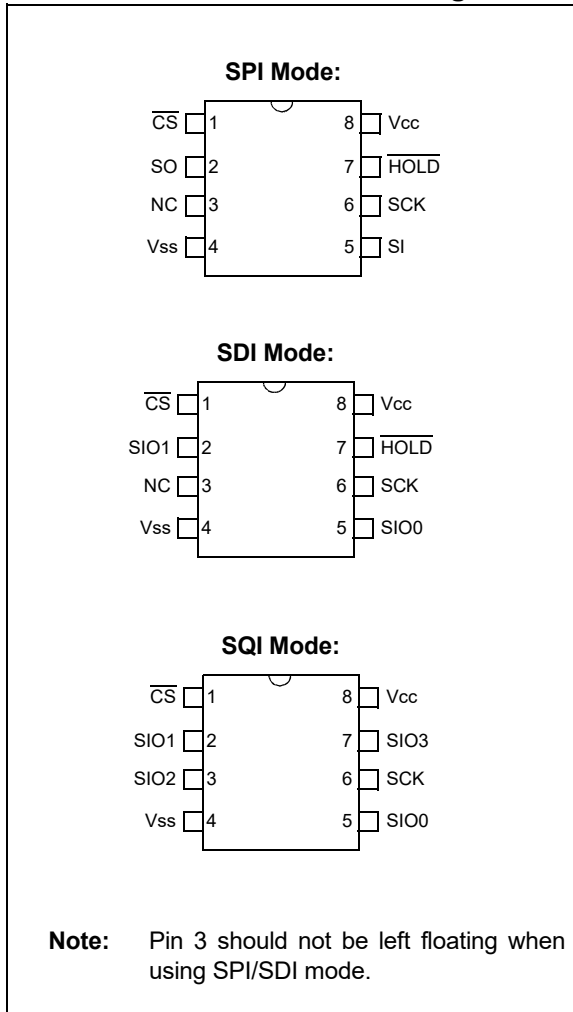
SPI Mode:

$\overline{CS}$ 1
SO 2
NC 3
Vss 4
8 Vcc
7 $\overline{HOLD}$
6 SCK
5 SI

SDI Mode:

$\overline{CS}$ 1
SIO1 2
NC 3
Vss 4
8 Vcc
7 $\overline{HOLD}$
6 SCK
5 SIO0

SQI Mode:

$\overline{CS}$ 1
SIO1 2
SIO2 3
Vss 4
8 Vcc
7 SIO3
6 SCK
5 SIO0

Note: Pin 3 should not be left floating when using SPI/SDI mode.